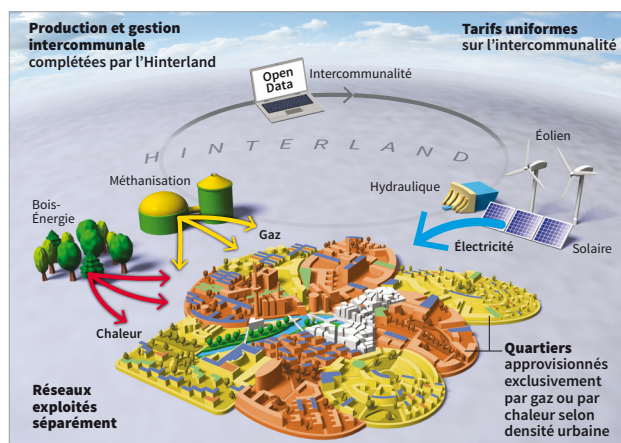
Production et gestion intercommunale complétées par l'Hinterland

Tarifs uniformes sur l'intercommunalité

Open Data

Intercommunalité

HINTERLAND

Éolien

Méthanisation

Hydraulique

Bois-Énergie

Gaz

Électricité

Solaire

Chaleur

Quartiers approvisionnés exclusivement par gaz ou par chaleur selon densité urbaine

Réseaux exploités séparément